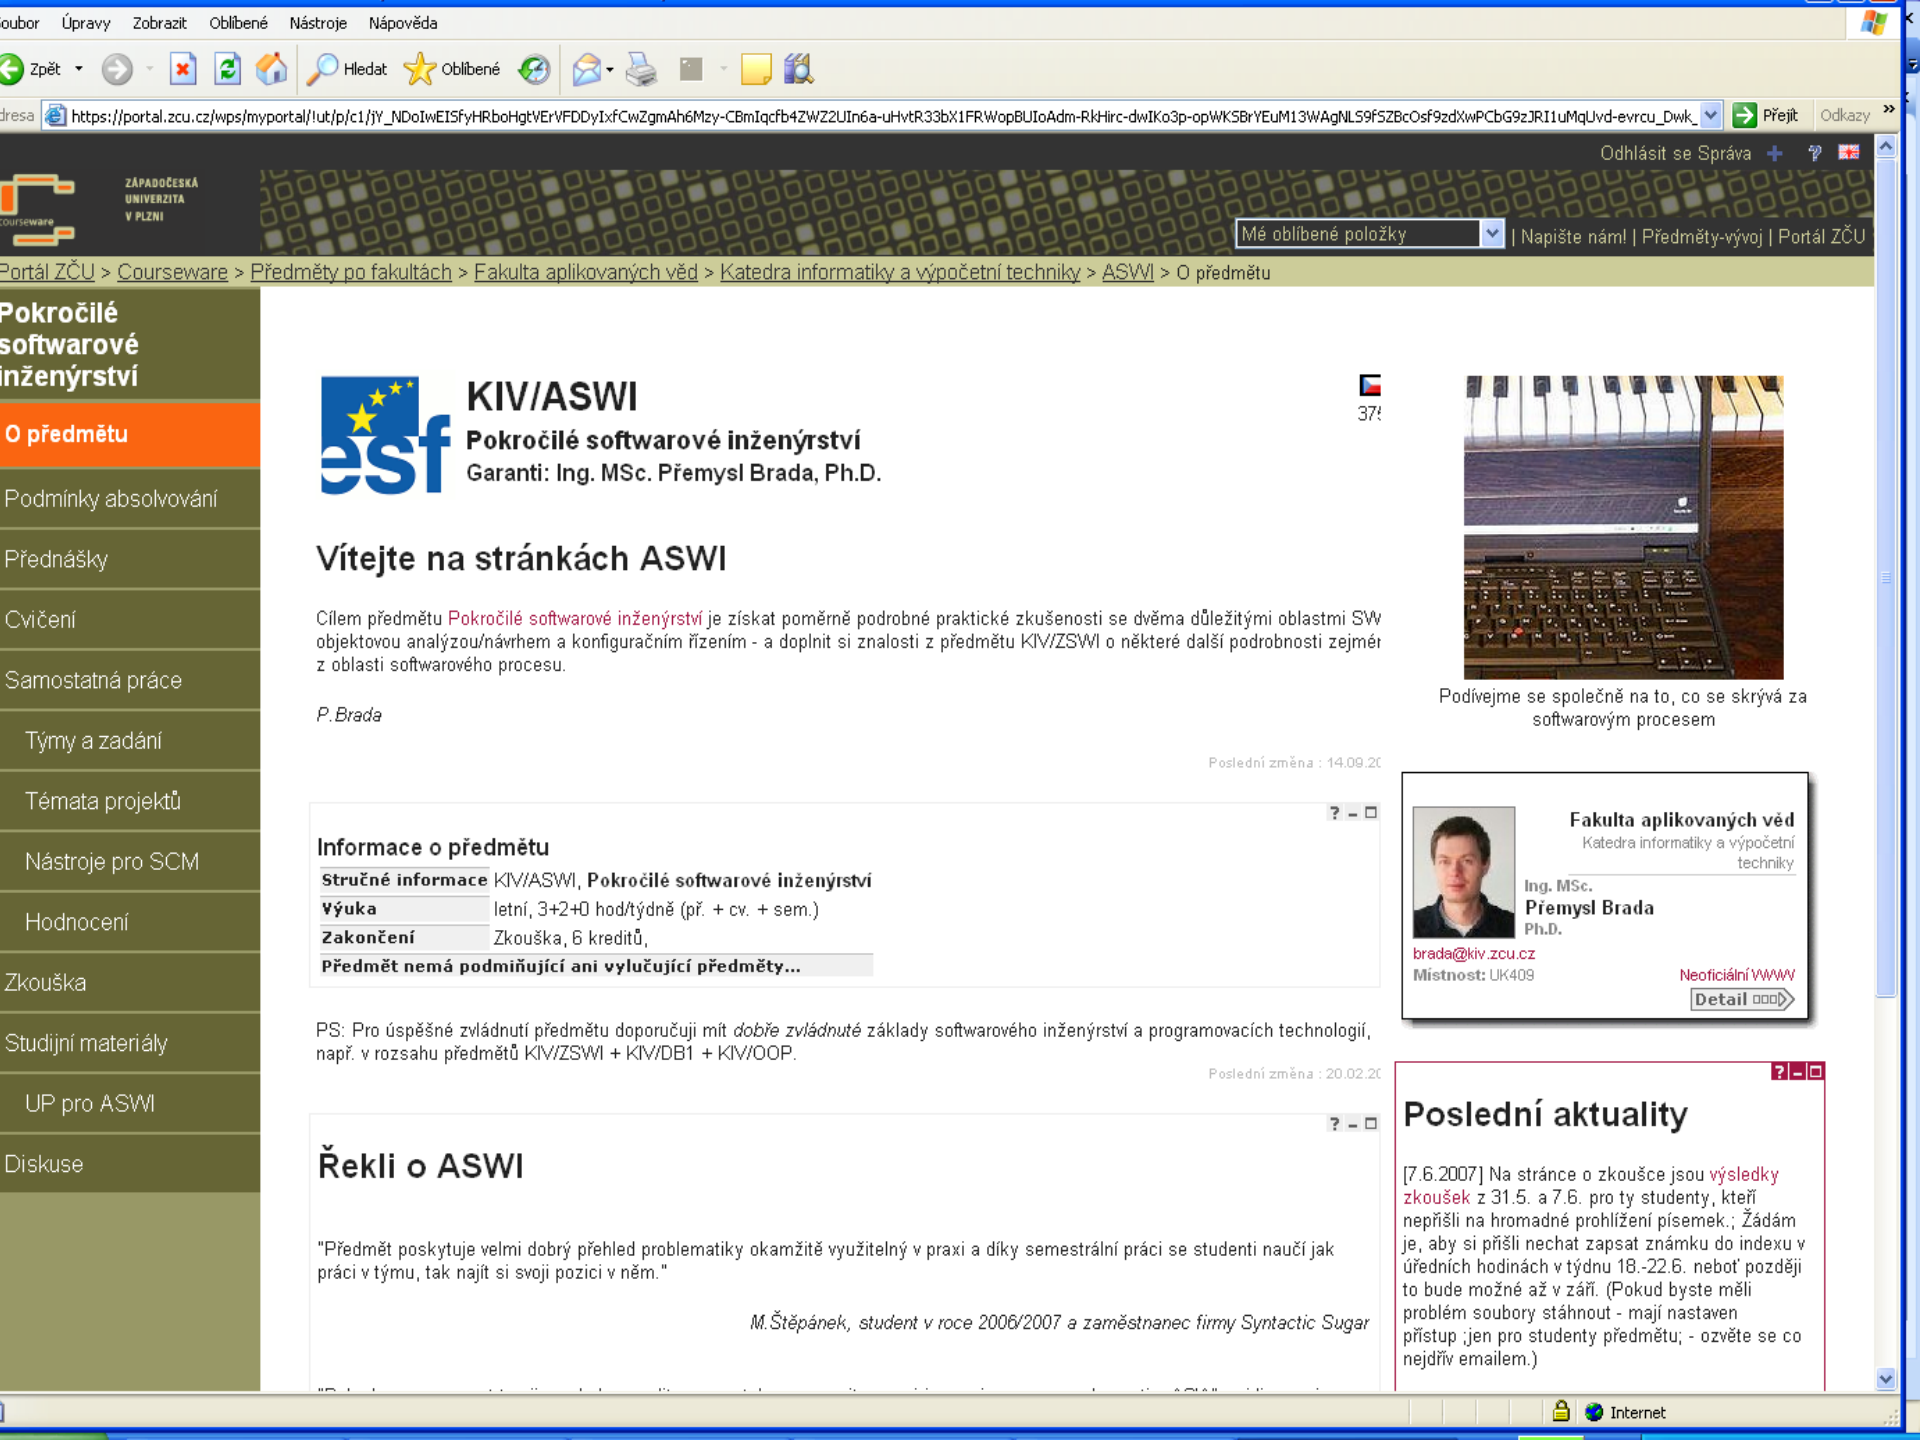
oubor Úpravy Zobrazit Oblíbené Nástroje Nápověda

Zpět Hledat Oblíbené

dresa https://portal.zcu.cz/wps/myportal/!ut/p/c1/jY_NDoIwEISfyHRboHgtVErVFDDyIxfCwZgmAh6Mzy-CBmIqcfb4ZWZ2UIn6a-uHvtR33bX1FRWopBUIoAdm-RkHirc-dwIKo3p-opWKSBrYEuM13WAgNLS9fSZBcOsf9zdXwPCbG9zJRI1uMqUvd-evrcu_Dwk_ Přejít Odkazy

Odhlásit se Správa

ZÁPADOČESKÁ UNIVERZITA V PLZNI

courseware

Mé oblíbené položky | Napište nám! | Předměty-vývoj | Portál ZČU

Portál ZČU > Courseware > Předměty po fakultách > Fakulta aplikovaných věd > Katedra informatiky a výpočetní techniky > ASWI > O předmětu

Pokročilé softwarové inženýrství

O předmětu
Podmínky absolvování
Přednášky
Cvičení
Samostatná práce
Týmy a zadání
Témata projektů
Nástroje pro SCM
Hodnocení
Zkouška
Studijní materiály
UP pro ASWI
Diskuse

esf

KIV/ASWI
Pokročilé softwarové inženýrství
Garanti: Ing. MSc. Přemysl Brada, Ph.D.

37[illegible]

Vítejte na stránkách ASWI

Cílem předmětu Pokročilé softwarové inženýrství je získat poměrně podrobné praktické zkušenosti se dvěma důležitými oblastmi SW objektovou analýzou/návrhem a konfiguračním řízením - a doplnit si znalosti z předmětu KIV/ZSWI o některé další podrobnosti zejmé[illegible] z oblasti softwarového procesu.

P.Brada

Poslední změna : 14.09.2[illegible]

Informace o předmětu

| Stručné informace | KIV/ASWI, Pokročilé softwarové inženýrství |
|---|---|
| Výuka | letní, 3+2+0 hod/týdně (př. + cv. + sem.) |
| Zakončení | Zkouška, 6 kreditů, |
| Předmět nemá podmiňující ani vylučující předměty... | |

PS: Pro úspěšné zvládnutí předmětu doporučuji mít dobře zvládnuté základy softwarového inženýrství a programovacích technologií, např. v rozsahu předmětů KIV/ZSWI + KIV/DB1 + KIV/OOP.

Poslední změna : 20.02.2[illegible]

Řekli o ASWI

"Předmět poskytuje velmi dobrý přehled problematiky okamžitě využitelný v praxi a díky semestrální práci se studenti naučí jak práci v týmu, tak najít si svoji pozici v něm."

M.Štěpánek, student v roce 2006/2007 a zaměstnanec firmy Syntactic Sugar

Podívejme se společně na to, co se skrývá za softwarovým procesem

Fakulta aplikovaných věd
Katedra informatiky a výpočetní techniky
Ing. MSc.
Přemysl Brada
Ph.D.
brada@kiv.zcu.cz
Místnost: UK409
Neoficiální WWW
Detail

Poslední aktuality

[7.6.2007] Na stránce o zkoušce jsou výsledky zkoušek z 31.5. a 7.6. pro ty studenty, kteří nepřišli na hromadné prohlížení písemek.; Žádám je, aby si přišli nechat zapsat známku do indexu v úředních hodinách v týdnu 18.-22.6. neboť později to bude možné až v září. (Pokud byste měli problém soubory stáhnout - mají nastaven přístup ;jen pro studenty předmětu; - ozvěte se co nejdřív emailem.)

Internet